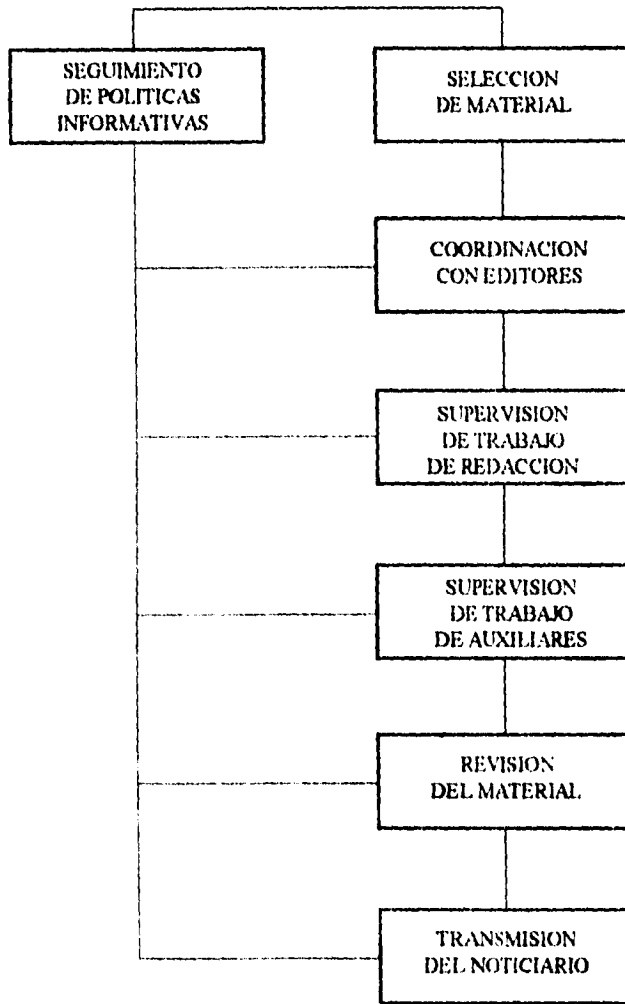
SEGUIMIENTO DE POLITICAS INFORMATIVAS

SELECCION DE MATERIAL

COORDINACION CON EDITORES

SUPERVISION DE TRABAJO DE REDACCION

SUPERVISION DE TRABAJO DE AUXILIARES

REVISION DEL MATERIAL

TRANSMISION DEL NOTICIARIO